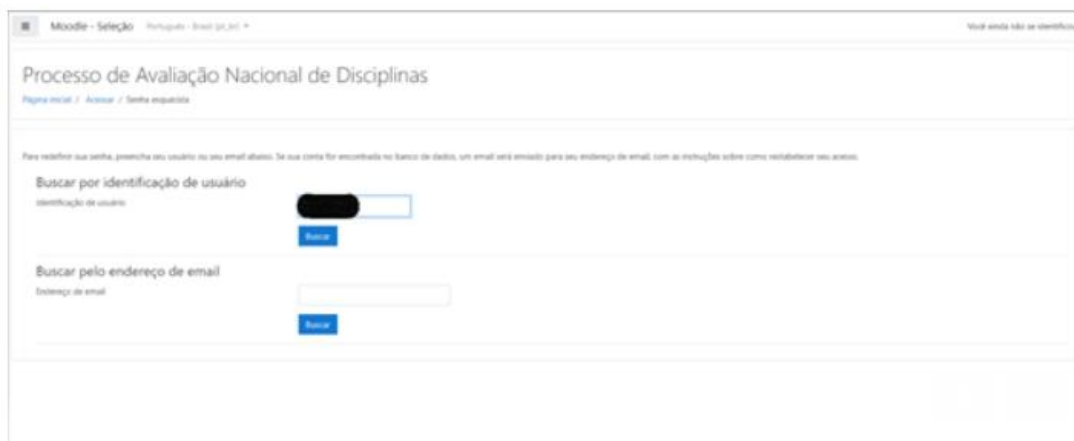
Moodle - Seleção Português - Brasil (pt_br) ▾

Você ainda não se identificou

Processo de Avaliação Nacional de Disciplinas

Página inicial / Acessar / Senha esquecida

Para redefinir sua senha, preencha seu usuário ou seu email abaixo. Se sua conta for encontrada no banco de dados, um email será enviado para seu endereço de email, com as instruções sobre como restabelecer seu acesso.

Buscar por identificação de usuário

Identificação de usuário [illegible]

Buscar

Buscar pelo endereço de email

Endereço de email

Buscar